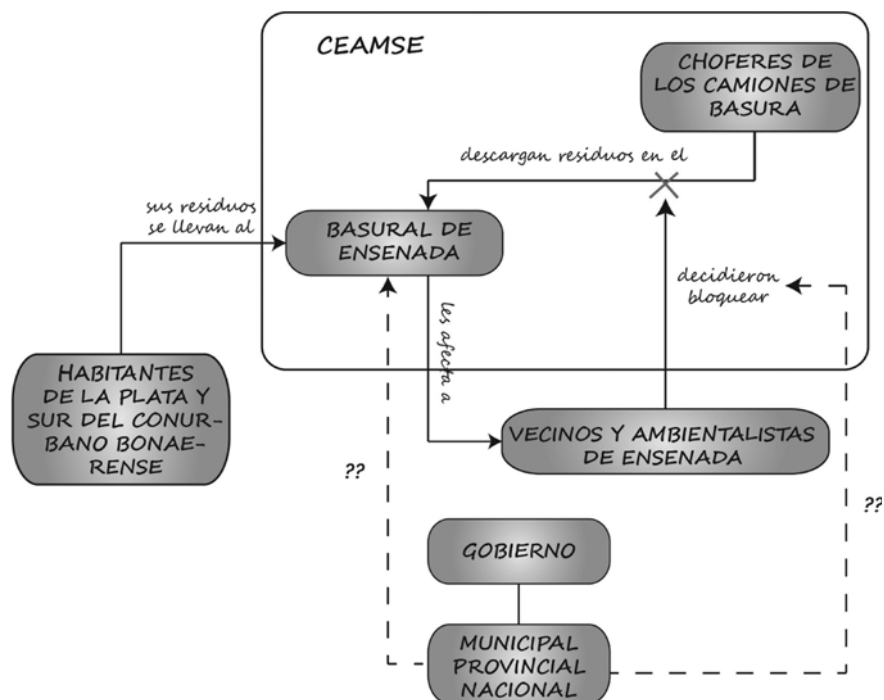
CEAMSE

CHOFERES DE LOS CAMIONES DE BASURA

descargan residuos en el

sus residuos se llevan al

BASURAL DE ENSENADA

decidieron bloquear

les afecta a

HABITANTES DE LA PLATA Y SUR DEL CONURBANO BONAERENSE

VECINOS Y AMBIENTALISTAS DE ENSENADA

??

??

GOBIERNO

MUNICIPAL
PROVINCIAL
NACIONAL